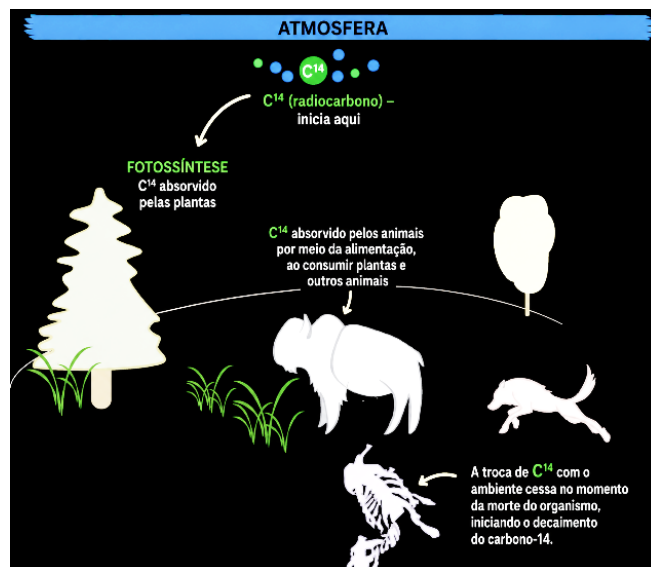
ATMOSFERA

$C^{14}$

$C^{14}$ (radiocarbono) – inicia aqui

FOTOSSÍNTESE
$C^{14}$ absorvido pelas plantas

$C^{14}$ absorvido pelos animais por meio da alimentação, ao consumir plantas e outros animais

A troca de $C^{14}$ com o ambiente cessa no momento da morte do organismo, iniciando o decaimento do carbono-14.